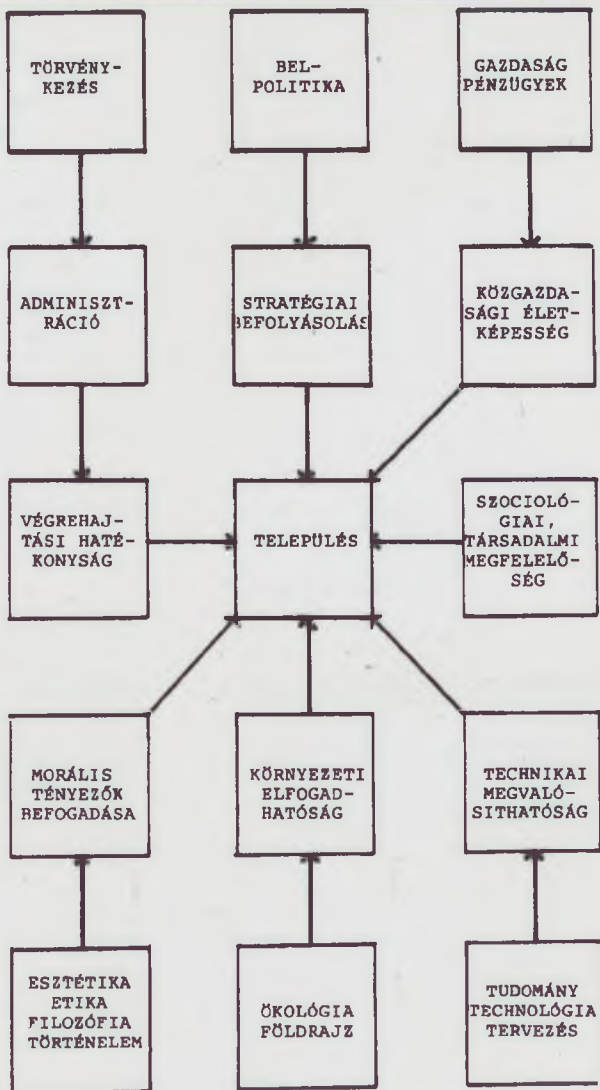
TÖRVÉNYKEZÉS

BELPOLITIKA

GAZDASÁG PÉNZÜGYEK

ADMINISZTRÁCIÓ

STRATÉGIAI BEFOLYÁSOLÁS

KÖZGAZDASÁGI ÉLETKÉPESSÉG

VÉGREHAJTÁSI HATÉKONYSÁG

TELEPÜLÉS

SZOCIOLÓGIAI, TÁRSADALMI MEGFELELŐSÉG

MORÁLIS TÉNYEZŐK BEFOGADÁSA

KÖRNYEZETI ELFOGADHATÓSÁG

TECHNIKAI MEGVALÓSITHATÓSÁG

ESZTÉTIKA ETIKA FILOZÓFIA TÖRTÉNELEM

ÖKOLÓGIA FÖLDRAJZ

TUDOMÁNY TECHNOLÓGIA TERVEZÉS